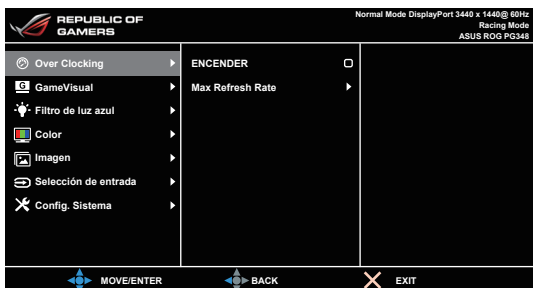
REPUBLIC OF GAMERS

Normal Mode DisplayPort 3440 x 1440@ 60Hz
Racing Mode
ASUS ROG PG348

Over Clocking
GameVisual
Filtro de luz azul
Color
Imagen
Selección de entrada
Config. Sistema

ENCENDER
Max Refresh Rate

MOVE/ENTER
BACK
EXIT